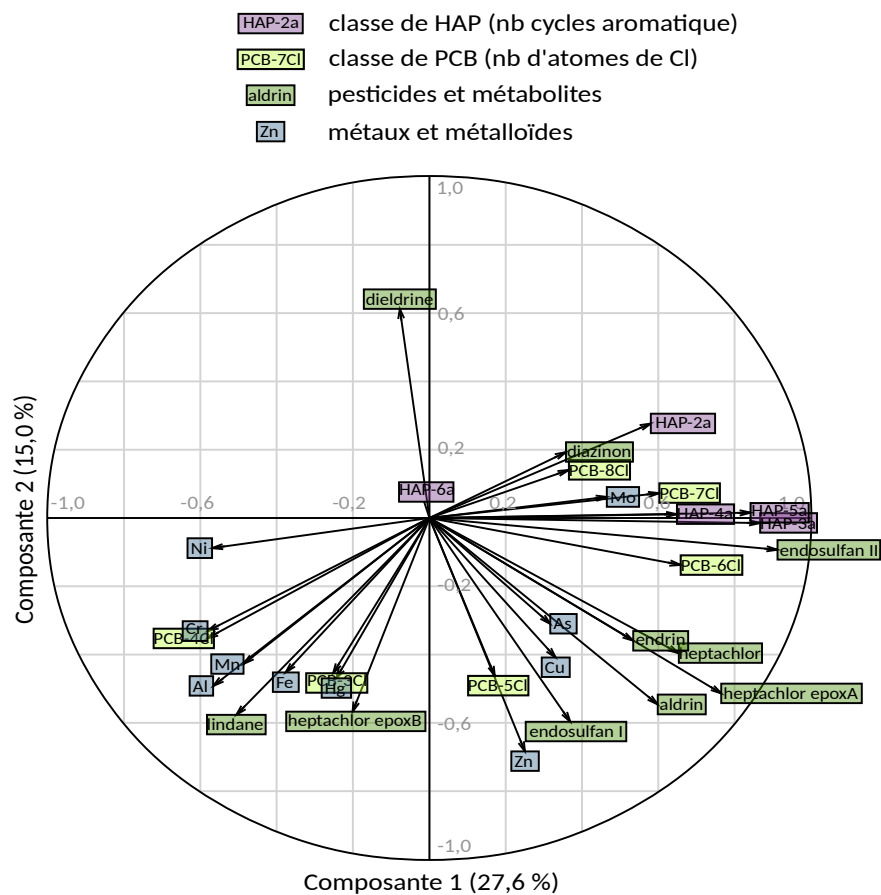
HAP-2a classe de HAP (nb cycles aromatique)
PCB-7Cl classe de PCB (nb d'atomes de Cl)
aldrin pesticides et métabolites
Zn métaux et métalloïdes

1,0
0,6
0,2
-0,2
-0,6
-1,0
-1,0
-0,6
-0,2
0,2
0,6
1,0

dieldrine
HAP-2a
diazinon
PCB-8Cl
HAP-6a
Mo
PCB-7Cl
HAP-4a
HAP-5a
HAP-3a
endosulfan II
PCB-6Cl
Ni
Cr
PCB-4Cl
Mn
Al
Fe
PCB-3Cl
Hg
lindane
heptachlor epoxB
As
Cu
PCB-5Cl
endrin
heptachlor
aldrin
heptachlor epoxA
endosulfan I
Zn

Composante 2 (15,0 %)
Composante 1 (27,6 %)